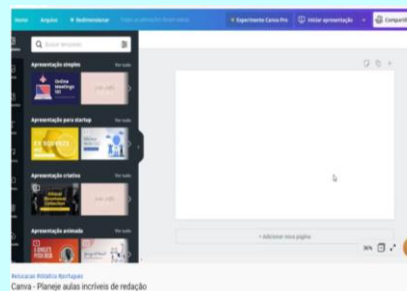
Home Arquivo Redimensionar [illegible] Experimente Canva Pro Iniciar apresentação Compartilhar

Buscar templates

Apresentação simples Ver tudo

Online Meetings 101

Apresentação para startup Ver tudo

Apresentação criativa Ver tudo

Apresentação animada Ver tudo

+ Adicionar nova página

36%

#educar #didática #português

Canva - Planeje aulas incríveis de redação